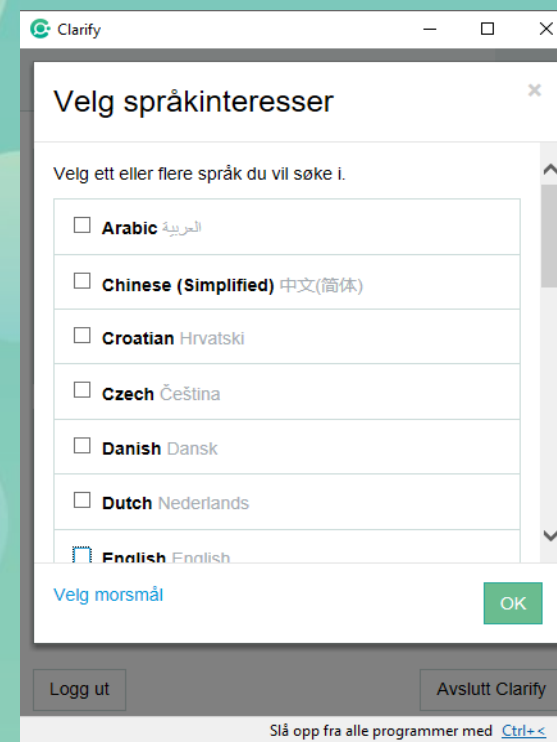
Clarify

Velg språkinteresser

×

Velg ett eller flere språk du vil søke i.

☐ **Arabic** العربية

☐ **Chinese (Simplified)** 中文(简体)

☐ **Croatian** Hrvatski

☐ **Czech** Čeština

☐ **Danish** Dansk

☐ **Dutch** Nederlands

☐ **English** English

Velg morsmål

OK

Logg ut

Avslutt Clarify

Slå opp fra alle programmer med Ctrl+<